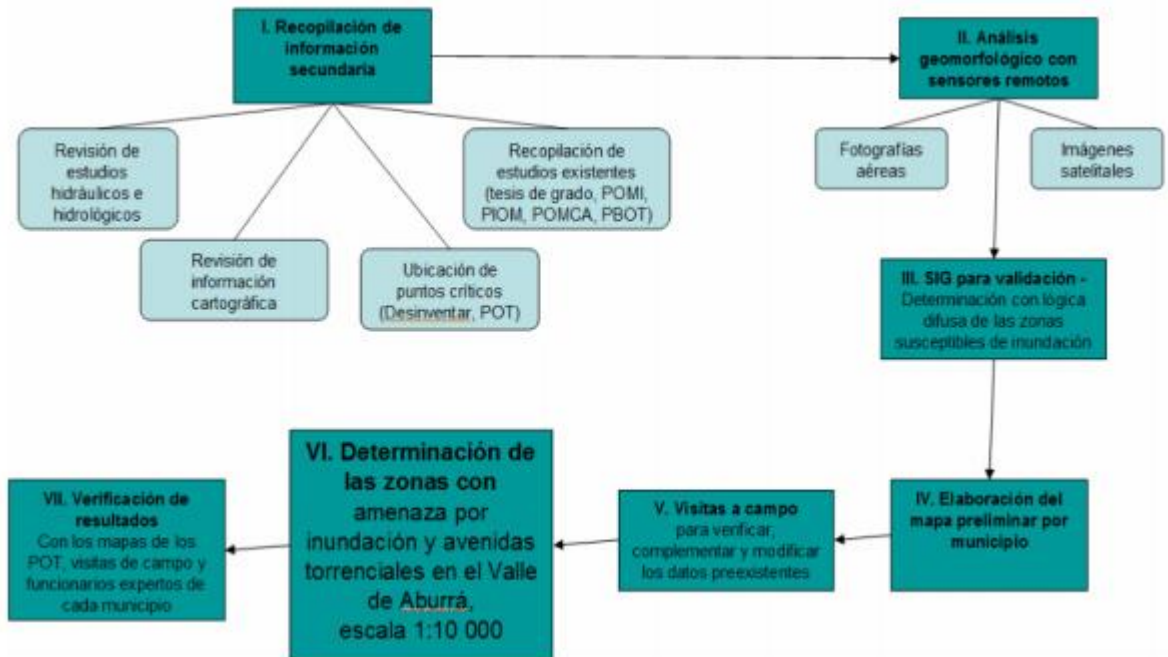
I. Recopilación de información secundaria

Revisión de estudios hidráulicos e hidrológicos

Revisión de información cartográfica

Ubicación de puntos críticos (Desinventar, POT)

Recopilación de estudios existentes (tesis de grado, POMI, PIOM, POMCA, PBOT)

II. Análisis geomorfológico con sensores remotos

Fotografías aéreas

Imágenes satelitales

III. SIG para validación - Determinación con lógica difusa de las zonas susceptibles de inundación

IV. Elaboración del mapa preliminar por municipio

V. Visitas a campo para verificar, complementar y modificar los datos preexistentes

VI. Determinación de las zonas con amenaza por inundación y avenidas torrenciales en el Valle de Aburrá, escala 1:10 000

VII. Verificación de resultados Con los mapas de los POT, visitas de campo y funcionarios expertos de cada municipio